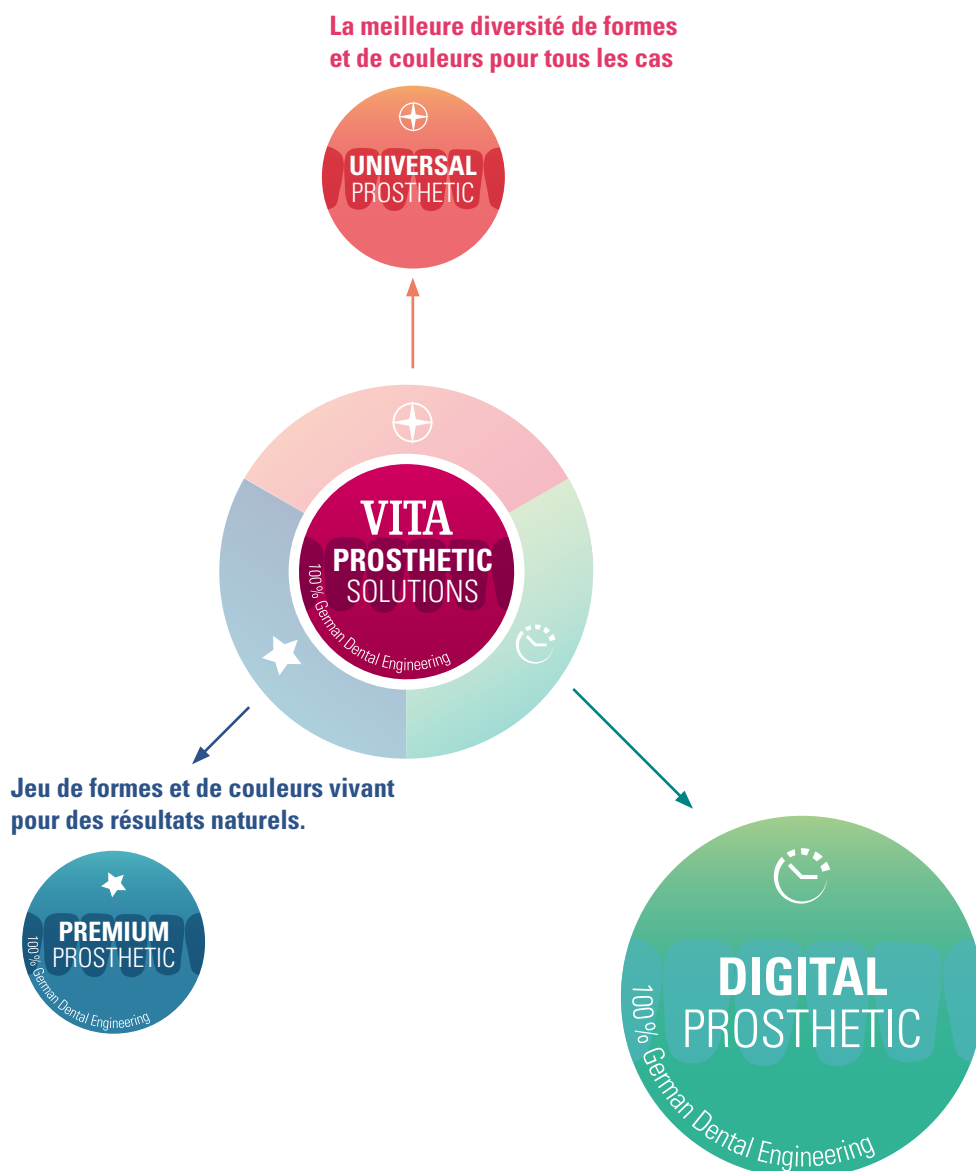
La meilleure diversité de formes et de couleurs pour tous les cas

UNIVERSAL
PROSTHETIC

VITA
PROSTHETIC
SOLUTIONS
100% German Dental Engineering

Jeu de formes et de couleurs vivant pour des résultats naturels.

PREMIUM
PROSTHETIC
100% German Dental Engineering

DIGITAL
PROSTHETIC
100% German Dental Engineering